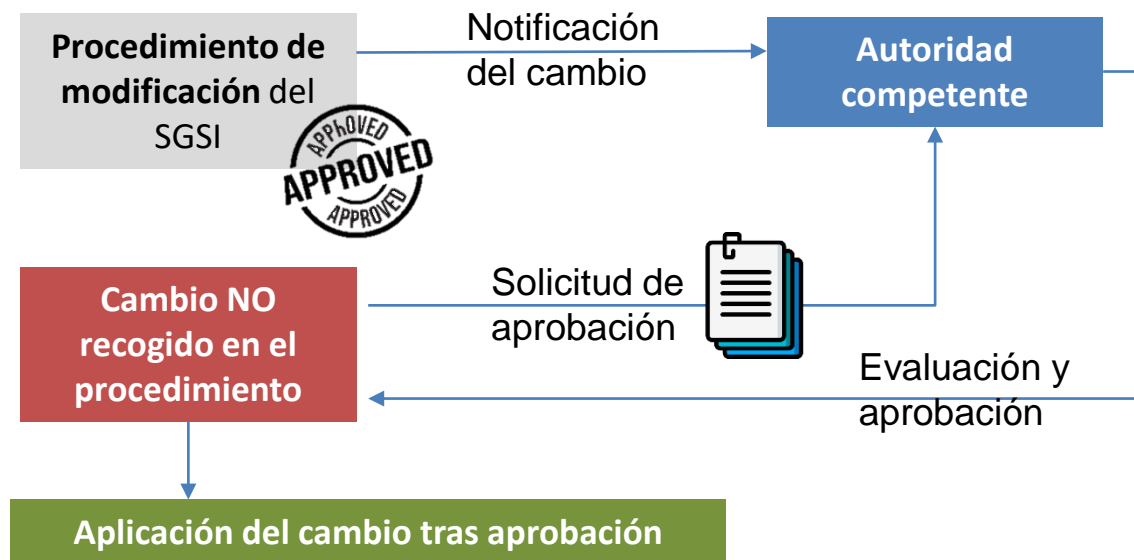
**Procedimiento de modificación** del SGSI

APPROVED
APPROVED
APPROVED

Notificación del cambio

**Autoridad competente**

**Cambio NO recogido en el procedimiento**

Solicitud de aprobación

Evaluación y aprobación

**Aplicación del cambio tras aprobación**